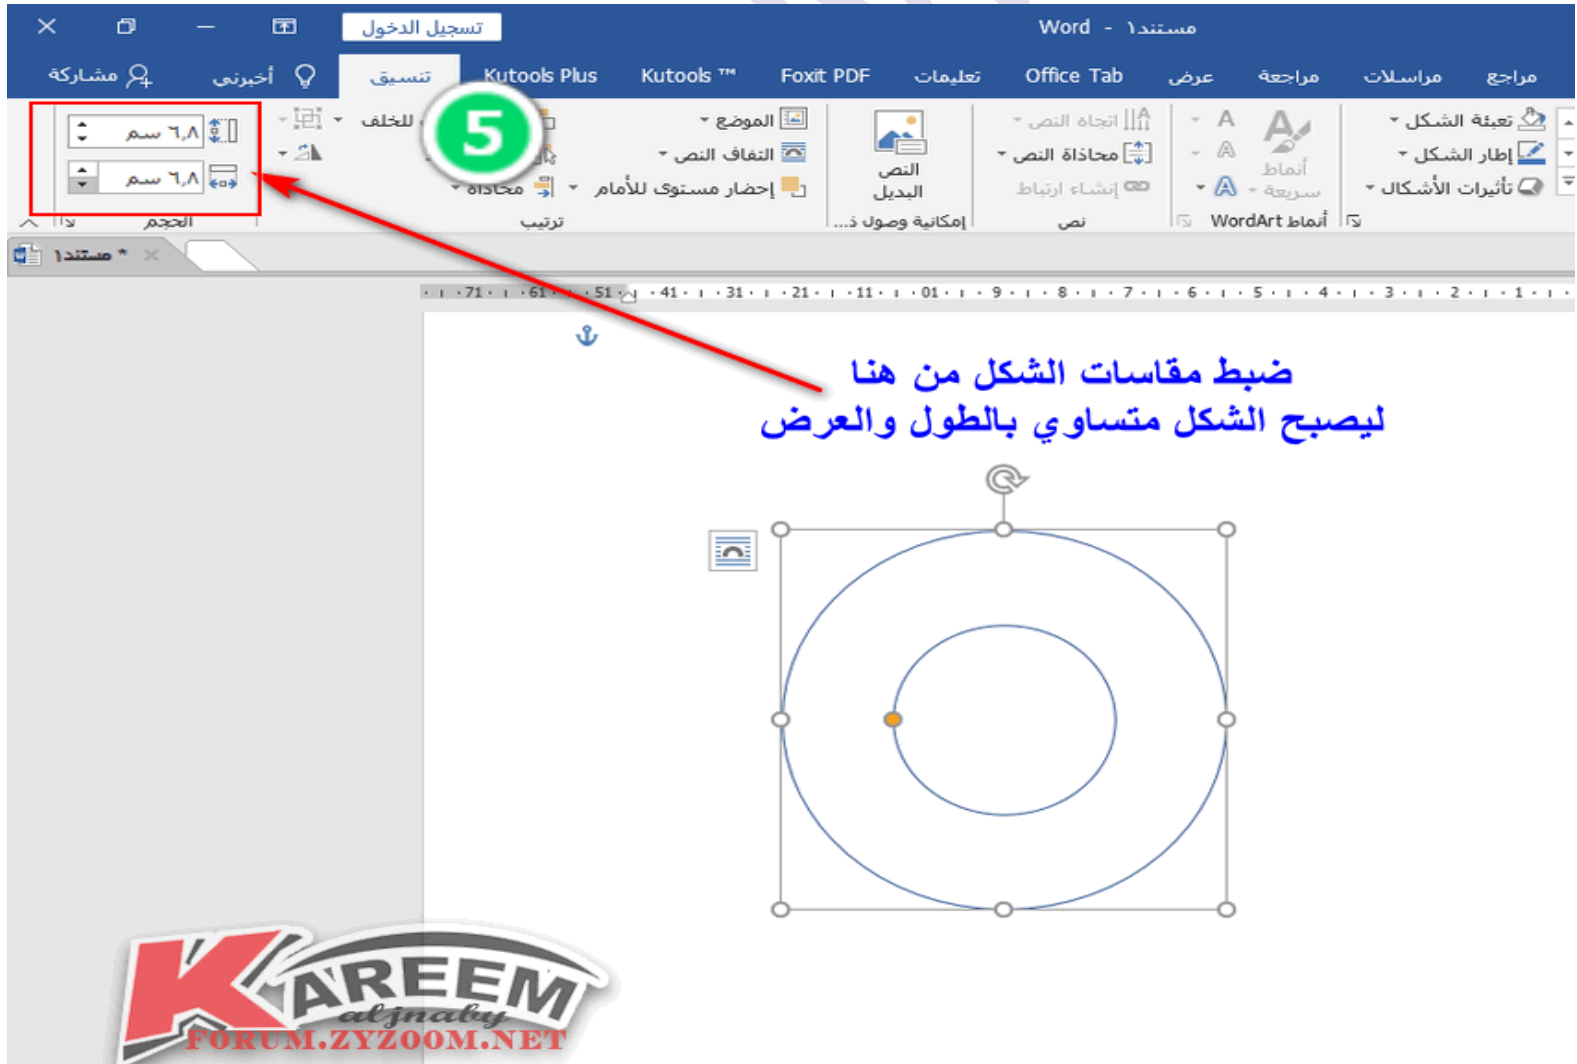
Word - مستند١
تسجيل الدخول
مشاركة
أخبرني
تنسيق
Kutools Plus
Kutools ™
Foxit PDF
تعليمات
Office Tab
عرض
مراجعة
مراسلات
مراجع
٦,٨ سم
٦,٨ سم
الحجم
للخلف
5
الموضع
التفاف النص
إحضار مستوى للأمام
محاذاة
ترتيب
النص البديل
إمكانية وصول ذ...
اتجاه النص
محاذاة النص
إنشاء ارتباط
نص
أنماط سريعة
أنماط WordArt
تعبئة الشكل
إطار الشكل
تأثيرات الأشكال
مستند١ *
ضبط مقاسات الشكل من هنا
ليصبح الشكل متساوي بالطول والعرض
KAREEM
aljnaby
FORUM.ZYZOOM.NET